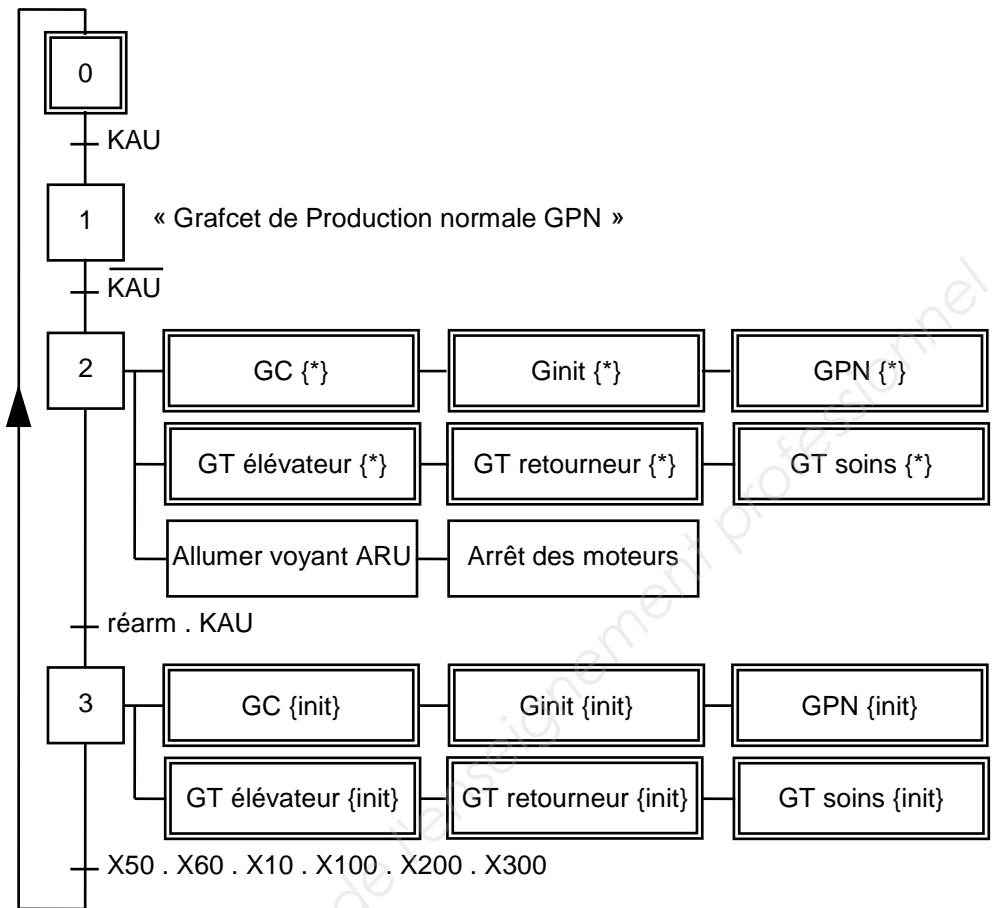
0

KAU

1

« Grafcet de Production normale GPN »

$\overline{KAU}$

2

GC {*}

Ginit {*}

GPN {*}

GT élévateur {*}

GT retourneur {*}

GT soins {*}

Allumer voyant ARU

Arrêt des moteurs

réarm . KAU

3

GC {init}

Ginit {init}

GPN {init}

GT élévateur {init}

GT retourneur {init}

GT soins {init}

X50 . X60 . X10 . X100 . X200 . X300

de l'enseignement professionnel